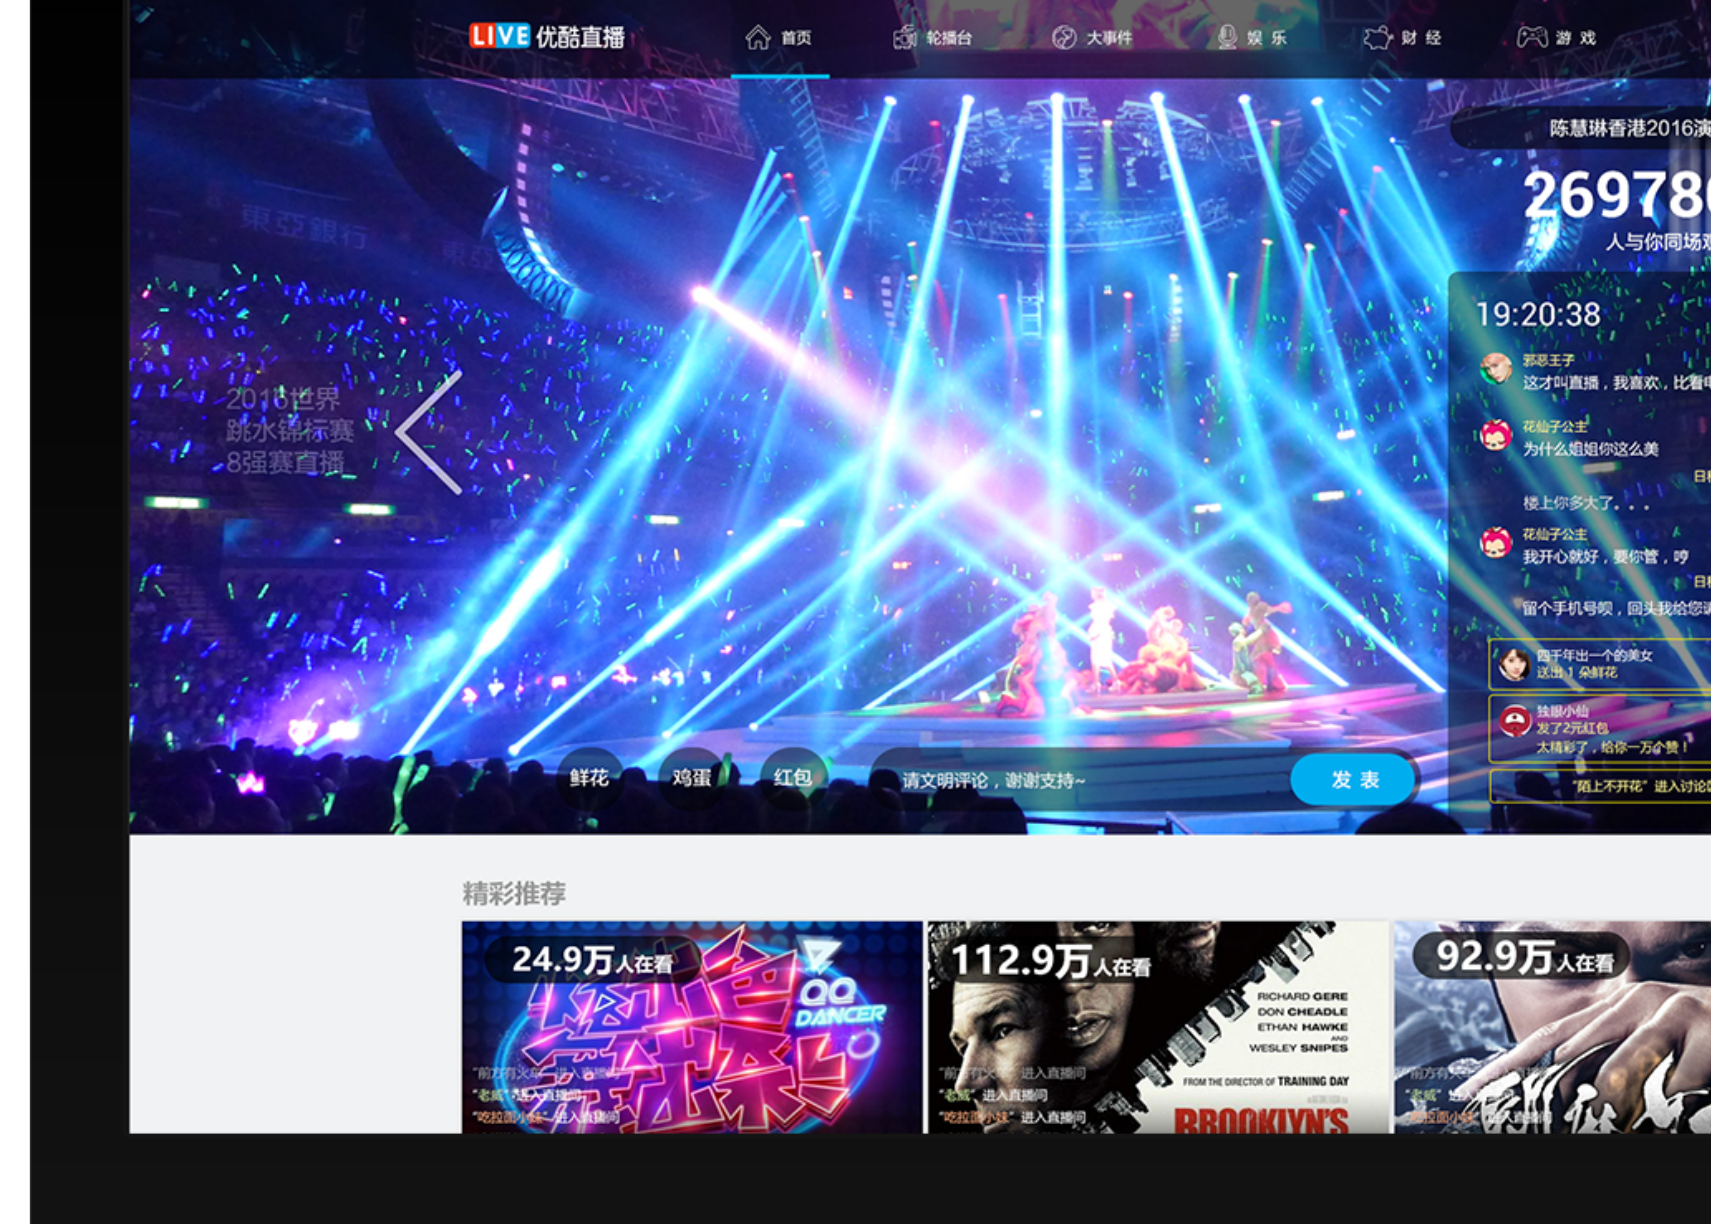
LIVE 优酷直播

首页 轮播台 大事件 娱乐 财经 游戏

陈慧琳香港2016演

26978

人与你同场观

2016世界跳水锦标赛8强赛直播

19:20:38

邪恶王子
这才叫直播，我喜欢，比看电

花仙子公主
为什么姐姐你这么美

日棉

楼上你多大了。。。

花仙子公主
我开心就好，要你管，哼

日棉

留个手机号呗，回头我给您

四千年出一个的美女
送出 1 朵鲜花

独眼小仙
发了2元红包
太精彩了，给你一万个赞！

"陌上不开花" 进入讨论

鲜花 鸡蛋 红包

请文明评论，谢谢支持~

发表

精彩推荐

24.9万人在看

QQ DANCER

"前方有火焰" 进入直播间
"老威" 进入直播间
"吃拉面小妹" 进入直播间

112.9万人在看

RICHARD GERE
DON CHEADLE
ETHAN HAWKE
AND
WESLEY SNIPES

FROM THE DIRECTOR OF TRAINING DAY

BROOKLYN'S

"前方有火焰" 进入直播间
"老威" 进入直播间
"吃拉面小妹" 进入直播间

92.9万人在看

"前方有火焰" 进入直播间
"老威" 进入直播间
"吃拉面小妹" 进入直播间